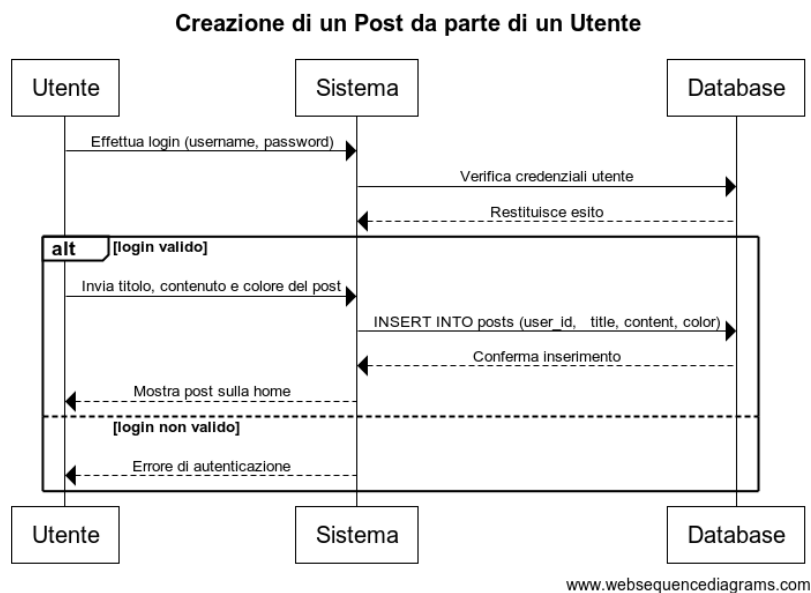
Creazione di un Post da parte di un Utente

Utente

Sistema

Database

Effettua login (username, password)

Verifica credenziali utente

Restituisce esito

alt

[login valido]

Invia titolo, contenuto e colore del post

INSERT INTO posts (user_id, title, content, color)

Conferma inserimento

Mostra post sulla home

[login non valido]

Errore di autenticazione

Utente

Sistema

Database

www.websequencediagrams.com